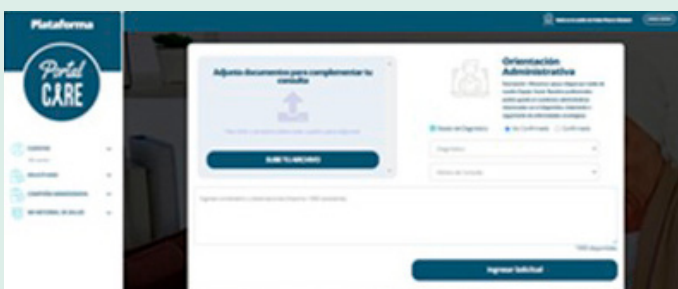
Plataforma

Portal CARE

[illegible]

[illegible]

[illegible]

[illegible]

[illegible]

Adjunta documentos para complementar tu consulta

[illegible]

SUBE TU ARCHIVO

Orientación Administrativa

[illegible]

Estado del Diagnóstico

No Confirmado

Confirmado

Diagnóstico

Motivo de Consulta

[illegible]

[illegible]

Ingresar Solicitud